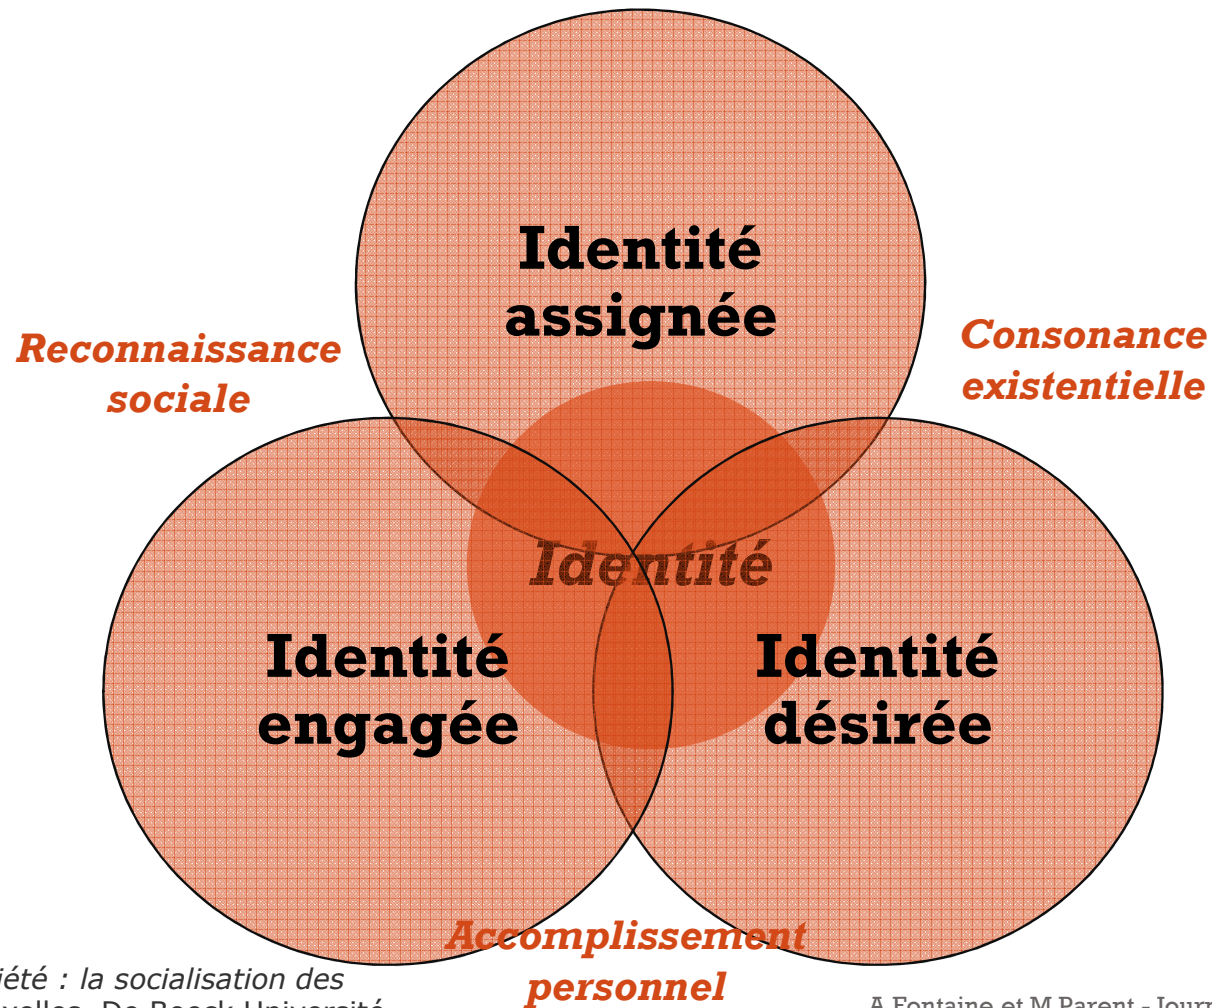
Identité assignée

Reconnaissance sociale

Consonance existentielle

Identité

Identité engagée

Identité désirée

Accomplissement personnel

iété : la socialisation des
velles, De Boeck Université

A Fontaine et M Parent - Journ